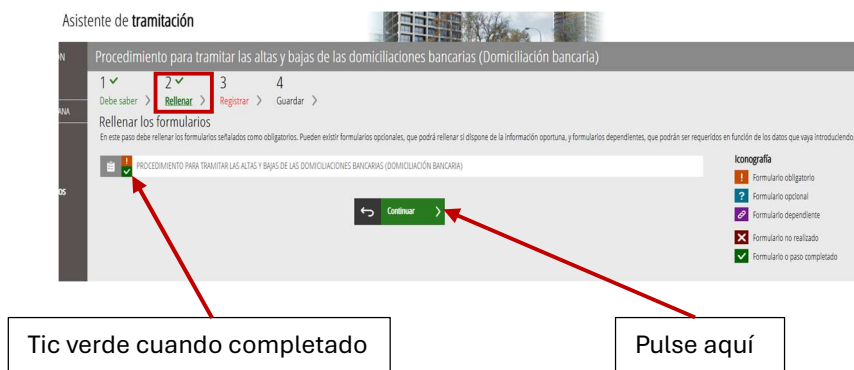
Asistente de tramitación

N

ANA

OS

Procedimiento para tramitar las altas y bajas de las domiciliaciones bancarias (Domiciliación bancaria)

1 ✓ Debe saber ›
2 ✓ Rellenar ›
3 Registrar ›
4 Guardar ›

Rellenar los formularios

En este paso debe rellenar los formularios señalados como obligatorios. Pueden existir formularios opcionales, que podrá rellenar si dispone de la información oportuna, y formularios dependientes, que podrán ser requeridos en función de los datos que vaya introduciendo

PROCEDIMIENTO PARA TRAMITAR LAS ALTAS Y BAJAS DE LAS DOMICILIACIONES BANCARIAS (DOMICILIACIÓN BANCARIA)

Iconografía
! Formulario obligatorio
? Formulario opcional
Formulario dependiente
Formulario no realizado
Formulario o paso completado

Continuar ›

Tic verde cuando completado

Pulse aquí